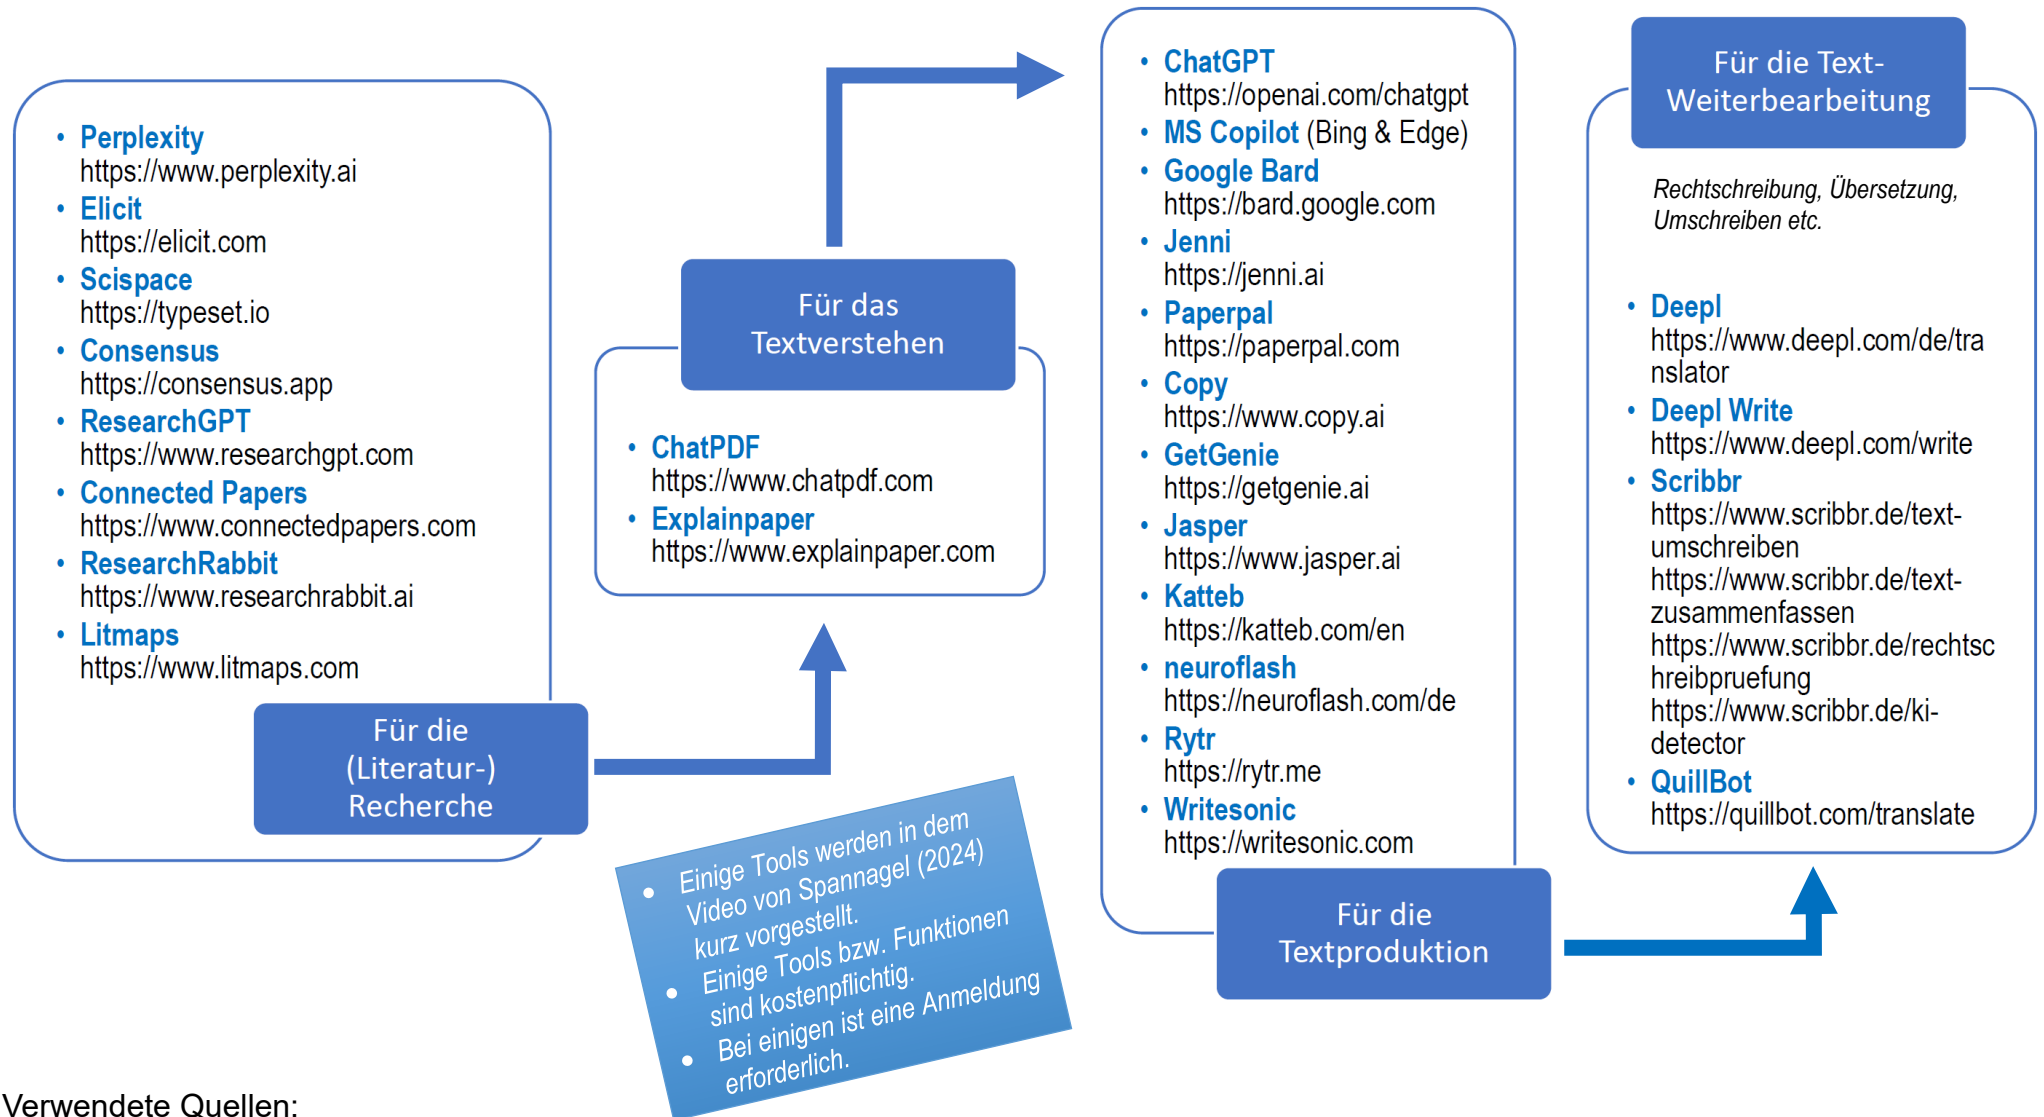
- Perplexity
https://www.perplexity.ai
- Elicit
https://elicit.com
- Scispace
https://typeset.io
- Consensus
https://consensus.app
- ResearchGPT
https://www.researchgpt.com
- Connected Papers
https://www.connectedpapers.com
- ResearchRabbit
https://www.researchrabbit.ai
- Litmaps
https://www.litmaps.com

Für die (Literatur-) Recherche

Für das Textverstehen

- ChatPDF
https://www.chatpdf.com
- Explainpaper
https://www.explainpaper.com

- Einige Tools werden in dem Video von Spannagel (2024) kurz vorgestellt.
- Einige Tools bzw. Funktionen sind kostenpflichtig.
- Bei einigen ist eine Anmeldung erforderlich.

- ChatGPT
https://openai.com/chatgpt
- MS Copilot (Bing & Edge)
- Google Bard
https://bard.google.com
- Jenni
https://jenni.ai
- Paperpal
https://paperpal.com
- Copy
https://www.copy.ai
- GetGenie
https://getgenie.ai
- Jasper
https://www.jasper.ai
- Katteb
https://katteb.com/en
- neuroflash
https://neuroflash.com/de
- Rytr
https://rytr.me
- Writesonic
https://writesonic.com

Für die Textproduktion

Für die Text-Weiterbearbeitung

Rechtschreibung, Übersetzung, Umschreiben etc.

- Deepl
https://www.deepl.com/de/translator
- Deepl Write
https://www.deepl.com/write
- Scribbr
https://www.scribbr.de/text-umschreiben
https://www.scribbr.de/text-zusammenfassen
https://www.scribbr.de/rechtschreibpruefung
https://www.scribbr.de/ki-detector
- QuillBot
https://quillbot.com/translate

Verwendete Quellen: